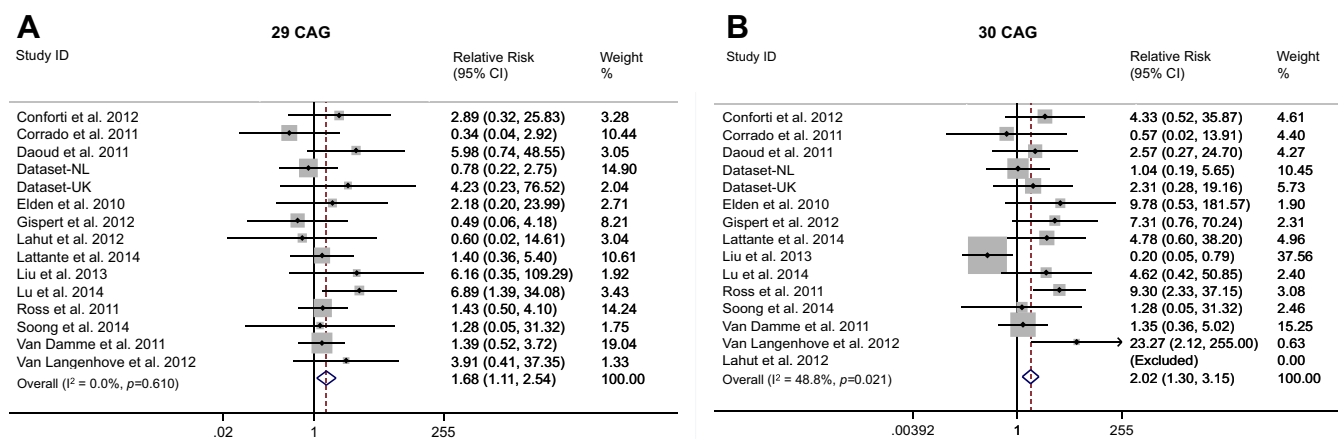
A

29 CAG

| Study ID | Relative Risk (95% CI) | Weight % |
|---|---|---|
| Conforti et al. 2012 | 2.89 (0.32, 25.83) | 3.28 |
| Corrado et al. 2011 | 0.34 (0.04, 2.92) | 10.44 |
| Daoud et al. 2011 | 5.98 (0.74, 48.55) | 3.05 |
| Dataset-NL | 0.78 (0.22, 2.75) | 14.90 |
| Dataset-UK | 4.23 (0.23, 76.52) | 2.04 |
| Elden et al. 2010 | 2.18 (0.20, 23.99) | 2.71 |
| Gispert et al. 2012 | 0.49 (0.06, 4.18) | 8.21 |
| Lahut et al. 2012 | 0.60 (0.02, 14.61) | 3.04 |
| Lattante et al. 2014 | 1.40 (0.36, 5.40) | 10.61 |
| Liu et al. 2013 | 6.16 (0.35, 109.29) | 1.92 |
| Lu et al. 2014 | 6.89 (1.39, 34.08) | 3.43 |
| Ross et al. 2011 | 1.43 (0.50, 4.10) | 14.24 |
| Soong et al. 2014 | 1.28 (0.05, 31.32) | 1.75 |
| Van Damme et al. 2011 | 1.39 (0.52, 3.72) | 19.04 |
| Van Langenhove et al. 2012 | 3.91 (0.41, 37.35) | 1.33 |
| Overall ($I^2$ = 0.0%, $p$=0.610) | 1.68 (1.11, 2.54) | 100.00 |

.02 1 255

B

30 CAG

| Study ID | Relative Risk (95% CI) | Weight % |
|---|---|---|
| Conforti et al. 2012 | 4.33 (0.52, 35.87) | 4.61 |
| Corrado et al. 2011 | 0.57 (0.02, 13.91) | 4.40 |
| Daoud et al. 2011 | 2.57 (0.27, 24.70) | 4.27 |
| Dataset-NL | 1.04 (0.19, 5.65) | 10.45 |
| Dataset-UK | 2.31 (0.28, 19.16) | 5.73 |
| Elden et al. 2010 | 9.78 (0.53, 181.57) | 1.90 |
| Gispert et al. 2012 | 7.31 (0.76, 70.24) | 2.31 |
| Lattante et al. 2014 | 4.78 (0.60, 38.20) | 4.96 |
| Liu et al. 2013 | 0.20 (0.05, 0.79) | 37.56 |
| Lu et al. 2014 | 4.62 (0.42, 50.85) | 2.40 |
| Ross et al. 2011 | 9.30 (2.33, 37.15) | 3.08 |
| Soong et al. 2014 | 1.28 (0.05, 31.32) | 2.46 |
| Van Damme et al. 2011 | 1.35 (0.36, 5.02) | 15.25 |
| Van Langenhove et al. 2012 | 23.27 (2.12, 255.00) | 0.63 |
| Lahut et al. 2012 | (Excluded) | 0.00 |
| Overall ($I^2$ = 48.8%, $p$=0.021) | 2.02 (1.30, 3.15) | 100.00 |

.00392 1 255